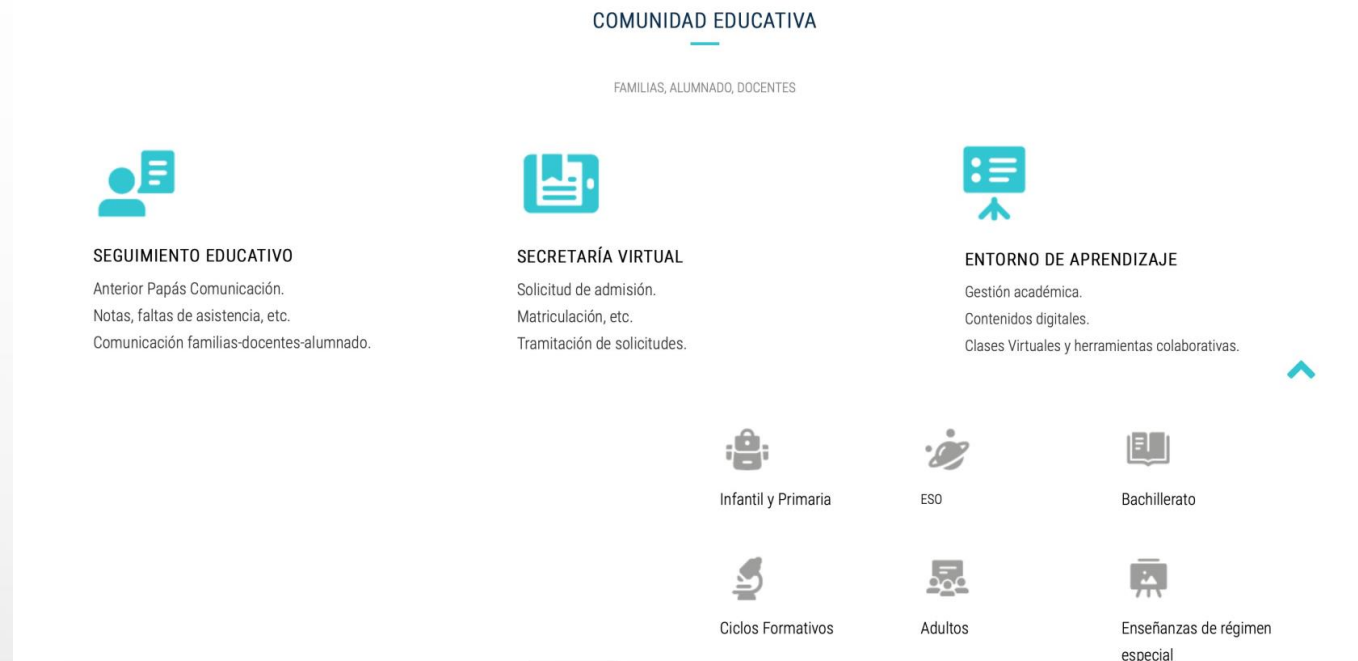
COMUNIDAD EDUCATIVA

FAMILIAS, ALUMNADO, DOCENTES

SEGUIMIENTO EDUCATIVO

Anterior Papás Comunicación.
Notas, faltas de asistencia, etc.
Comunicación familias-docentes-alumnado.

SECRETARÍA VIRTUAL

Solicitud de admisión.
Matriculación, etc.
Tramitación de solicitudes.

ENTORNO DE APRENDIZAJE

Gestión académica.
Contenidos digitales.
Clases Virtuales y herramientas colaborativas.

Infantil y Primaria

ESO

Bachillerato

Ciclos Formativos

Adultos

Enseñanzas de régimen especial